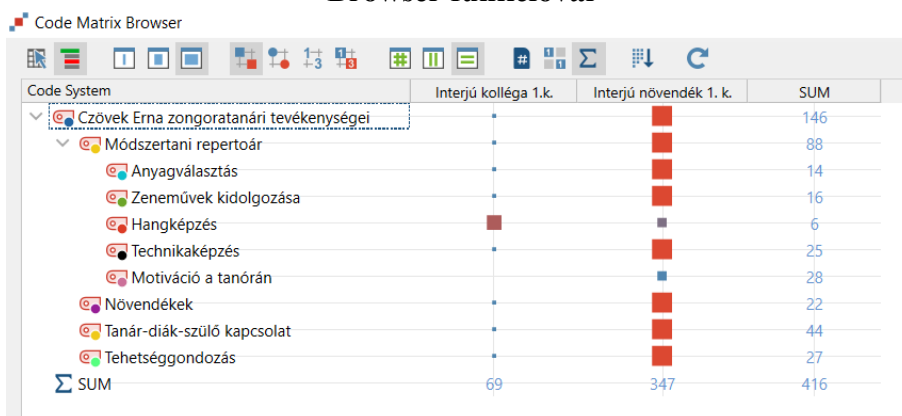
Code Matrix Browser

| Code System | Interjú kolléga 1.k. | Interjú növendék 1. k. | SUM |
|---|---|---|---|
| Czövek Erna zongoratanári tevékenységei | | | 146 |
| Módszertani repertoár | | | 88 |
| Anyagválasztás | | | 14 |
| Zeneművek kidolgozása | | | 16 |
| Hangképzés | | | 6 |
| Technikaképzés | | | 25 |
| Motiváció a tanórán | | | 28 |
| Növendékek | | | 22 |
| Tanár-diák-szülő kapcsolat | | | 44 |
| Tehetséggondozás | | | 27 |
| Σ SUM | 69 | 347 | 416 |